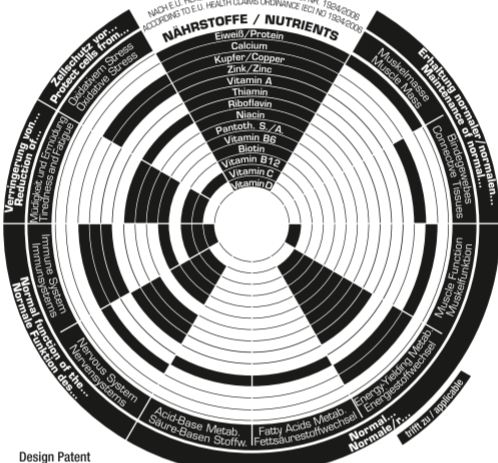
NACH E.U. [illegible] 1924/2006
ACCORDING TO E.U. HEALTH CLAIMS ORDINANCE (EC) NO 1924/2006

NÄHRSTOFFE / NUTRIENTS

Eiweiß/Protein
Calcium
Kupfer/Copper
Zink/Zinc
Vitamin A
Thiamin
Riboflavin
Niacin
Pantoth. S./A.
Vitamin B6
Biotin
Vitamin B12
Vitamin C
Vitamin D

Zellschutz vor...
Protect cells from...
Oxidativem Stress
Oxidative Stress

Verringerung von...
Reduction of...
Müdigkeit und Ermüdung
Tiredness and Fatigue

Erhaltung normaler /normalen...
Maintenance of normal...
Muskelmasse
Muscle Mass
Bindegewebes
Connective Tissues

Normale Funktion des...
Normal function of the...
Immune System
Immunsystems
Nervous System
Nervensystems
Muscle Function
Muskelfunktion

Acid-Base Metab.
Säure-Basen Stoffw.
Fatty Acids Metab.
Fettsäurestoffwechsel
Energy-Yielding Metab.
Energiestoffwechsel

Normal...
Normale/r...

trifft zu / applicable

Design Patent